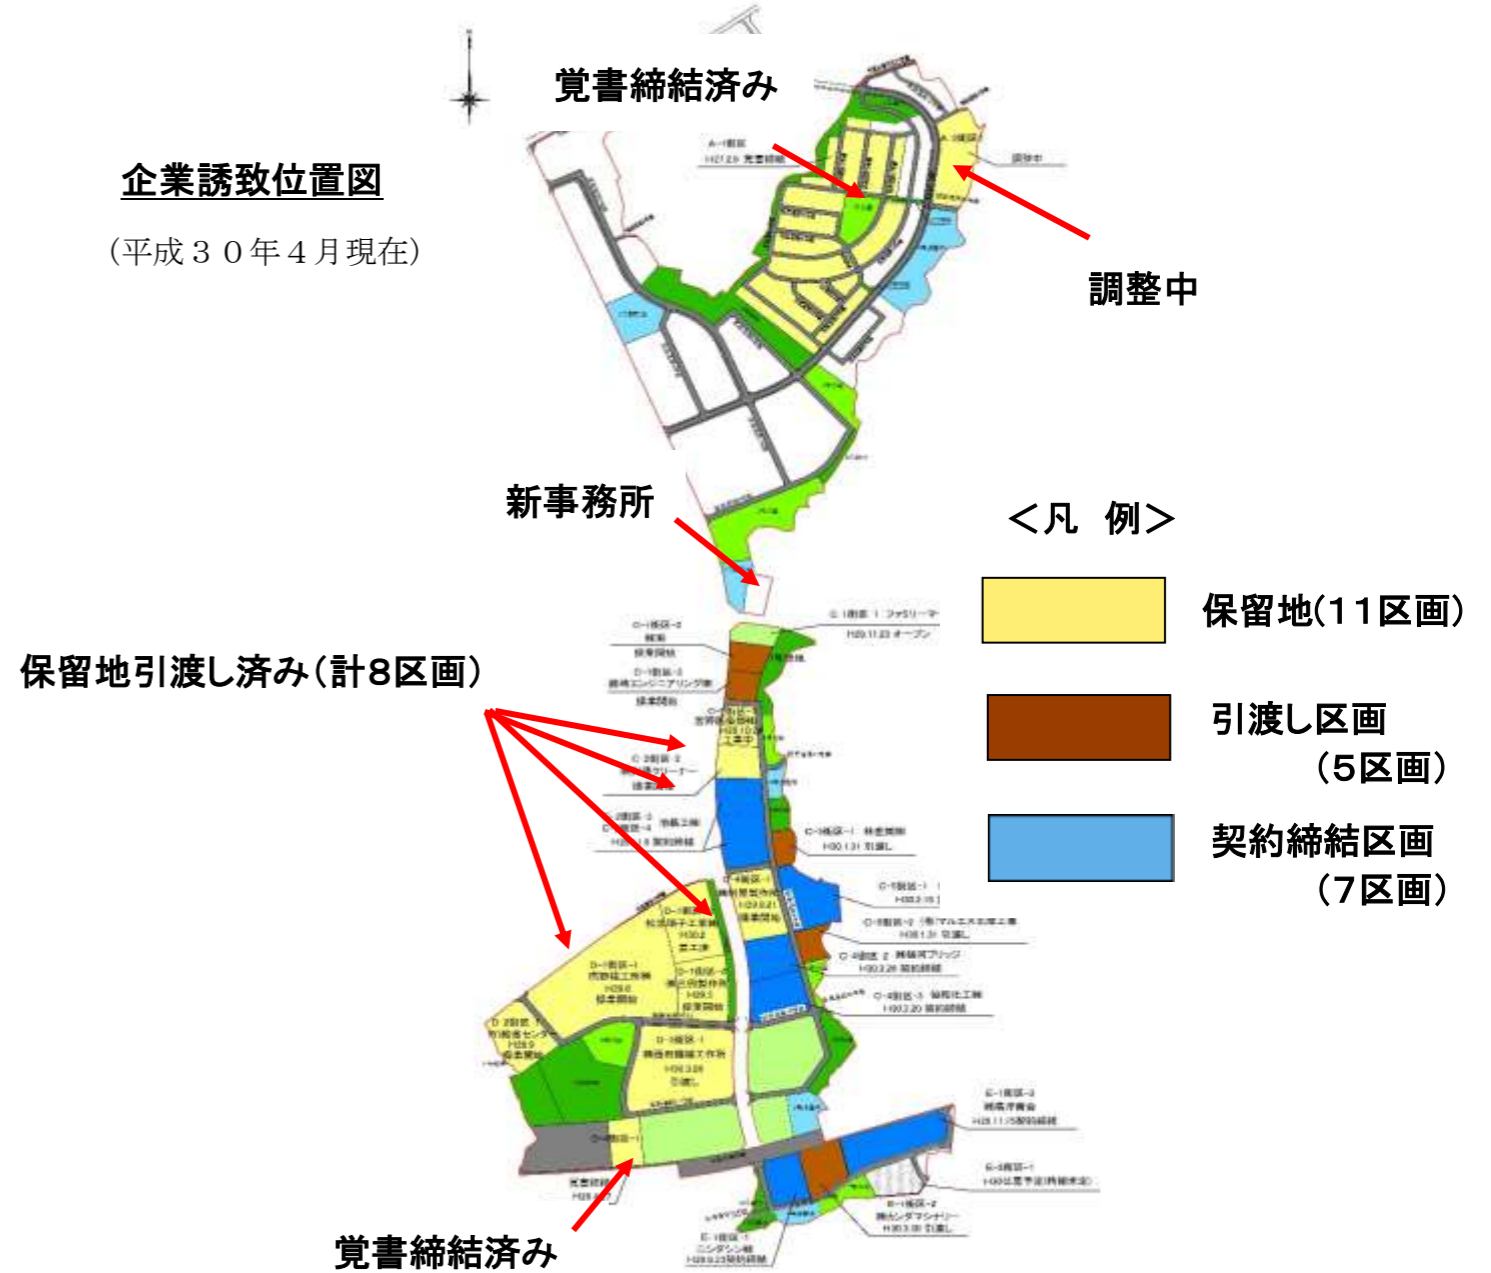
企業誘致位置図

(平成３０年４月現在)

覚書締結済み

調整中

新事務所

<凡　例>

保留地(11区画)

引渡し区画
(5区画)

契約締結区画
(7区画)

保留地引渡し済み(計8区画)

覚書締結済み

A-1街区
H27.2.9 覚書締結

調整中

C-1街区-1 ファミリーマート
H29.11.23 オープン

C-1街区-2
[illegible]
操業開始

C-1街区-3
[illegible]エンジニアリング(株)
操業開始

C-2街区-1
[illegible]
H29.10.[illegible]
工事中

C-2街区-2
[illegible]
操業開始

C-2街区-3
C-2街区-4
H29.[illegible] 契約締結

C-3街区-1
H30.1.31 引渡し

D-1街区-1
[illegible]
H30.2
工事中

D-1街区-1
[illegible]
H29.6
操業開始

D-2街区
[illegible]センター
H29.9
操業開始

D-1街区-1
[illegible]
H30.3.28
引渡し

E-1街区-2
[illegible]
H29.11.15契約締結

E-1街区-1
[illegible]

E-1街区-2
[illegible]
H30.3.30 引渡し

E-1街区-1
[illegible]
H29.9.23契約締結

覚書締結
H29.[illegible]